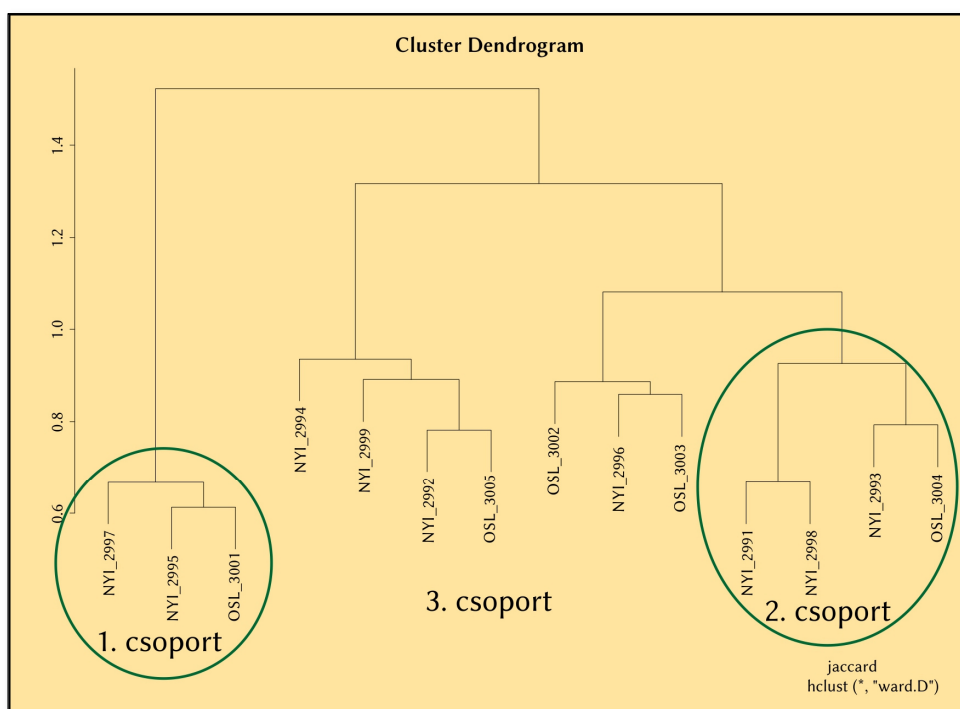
Cluster Dendrogram

1.4
1.2
1.0
0.8
0.6

NYI_2997
NYI_2995
OSL_3001
NYI_2994
NYI_2999
NYI_2992
OSL_3005
OSL_3002
NYI_2996
OSL_3003
NYI_2991
NYI_2998
NYI_2993
OSL_3004

1. csoport
3. csoport
2. csoport

jaccard
hclust (*, "ward.D")